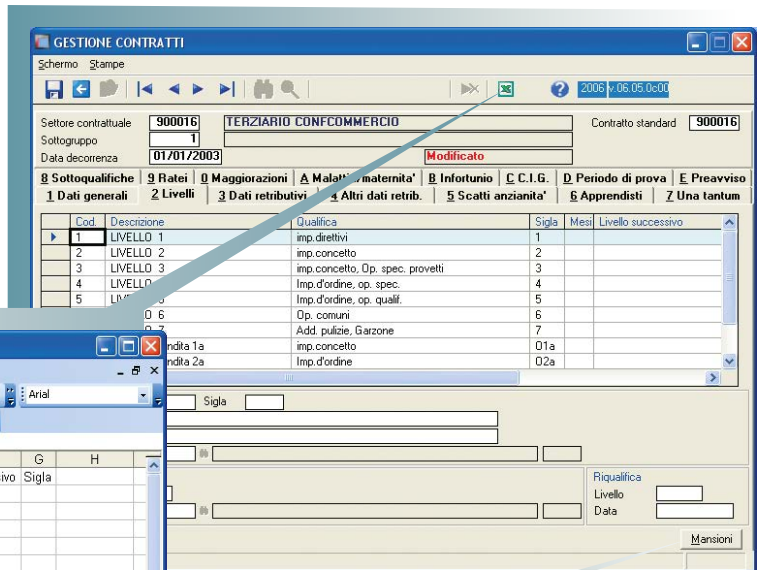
GESTIONE CONTRATTI

Schermo Stampe

2006 v.06.05.0c00

Settore contrattuale 900016 TERZIARIO CONFCOMMERCIO

Contratto standard 900016

Sottogruppo 1

Data decorrenza 01/01/2003 Modificato

8 Sottoqualifiche 9 Ratei 0 Maggiorazioni A Malattia maternita' B Infortunio C C.I.G. D Periodo di prova E Preavviso

1 Dati generali 2 Livelli 3 Dati retributivi 4 Altri dati retrib. 5 Scatti anzianita' 6 Apprendisti 7 Una tantum

| Cod. | Descrizione | Qualifica | Sigla | Mesi | Livello successivo |
|---|---|---|---|---|---|
| 1 | LIVELLO 1 | imp.direttivi | 1 | | |
| 2 | LIVELLO 2 | imp.concetto | 2 | | |
| 3 | LIVELLO 3 | imp.concetto, Op. spec. provetti | 3 | | |
| 4 | LIVELLO | Imp.d'ordine, op. spec. | 4 | | |
| 5 | LIV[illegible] | Imp.d'ordine, op. qualif. | 5 | | |
| | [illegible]O 6 | Op. comuni | 6 | | |
| | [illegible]O 7 | Add. pulizie, Garzone | 7 | | |
| | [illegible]ndita 1a | imp.concetto | O1a | | |
| | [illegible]ndita 2a | Imp.d'ordine | O2a | | |

Sigla

Riqualifica
Livello
Data

Mansioni

Arial

| G | H |
|---|---|
| ivo Sigla | |